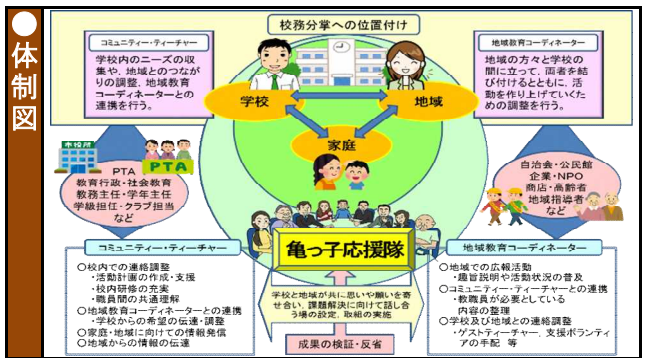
● 体制図

校務分掌への位置付け

コミュニティー・ティーチャー
学校内のニーズの収集や、地域とのつながりの調整、地域教育コーディネーターとの連携を行う。

地域教育コーディネーター
地域の方々と学校の間に立って、両者を結び付けるとともに、活動を作り上げていくための調整を行う。

学校

地域

家庭

市役所

PTA

PTA
教育行政・社会教育
教務主任・学年主任
学級担任・クラブ担当
など

自治会・公民館
企業・NPO
商店・高齢者
地域指導者
など

亀っ子応援隊

コミュニティー・ティーチャー
○校内での連絡調整
・活動計画の作成・支援
・校内研修の充実
・職員間の共通理解
○地域教育コーディネーターとの連携
・学校からの希望の伝達・調整
○家庭・地域に向けての情報発信
○地域からの情報の伝達

学校と地域が共に思いや願いを寄せ合い、課題解決に向けて話し合う場の設定、取組の実施

成果の検証・反省

地域教育コーディネーター
○地域での広報活動
・趣旨説明や活動状況の普及
○コミュニティー・ティーチャーとの連携
・教職員が必要としている内容の整理
○学校及び地域との連絡調整
・ゲストティーチャー、支援ボランティアの手配 等